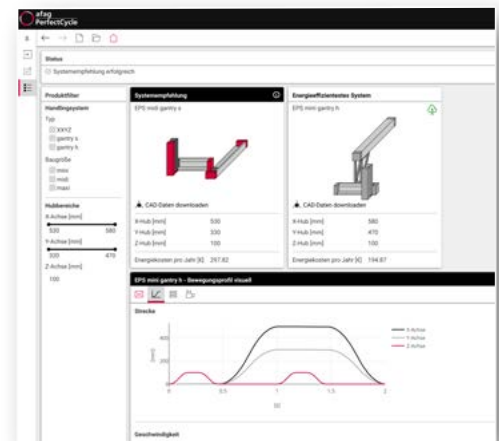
afag PerfectCycle

Status

Systemempfehlung erfolgreich

Produktfilter

Handlingsystem

Typ

XXYZ

gantry s

gantry h

Baugröße

mini

midi

maxi

Hubbereiche

X-Achse [mm]

530 580

Y-Achse [mm]

330 470

Z-Achse [mm]

100

Systemempfehlung

EPS midi gantry s

CAD-Daten downloaden

| | |
|---|---|
| X-Hub [mm] | 530 |
| Y-Hub [mm] | 330 |
| Z-Hub [mm] | 100 |
| Energiekosten pro Jahr [€] | 257.62 |

Energieeffizientestes System

EPS mini gantry h

CAD-Daten downloaden

| | |
|---|---|
| X-Hub [mm] | 580 |
| Y-Hub [mm] | 470 |
| Z-Hub [mm] | 100 |
| Energiekosten pro Jahr [€] | 194.87 |

EPS mini gantry h - Bewegungsprofil visuell

Strecke

400

200

0

[mm]

0 0.5 1 1.5 2

[s]

X-Achse

Y-Achse

Z-Achse

Geschwindigkeit